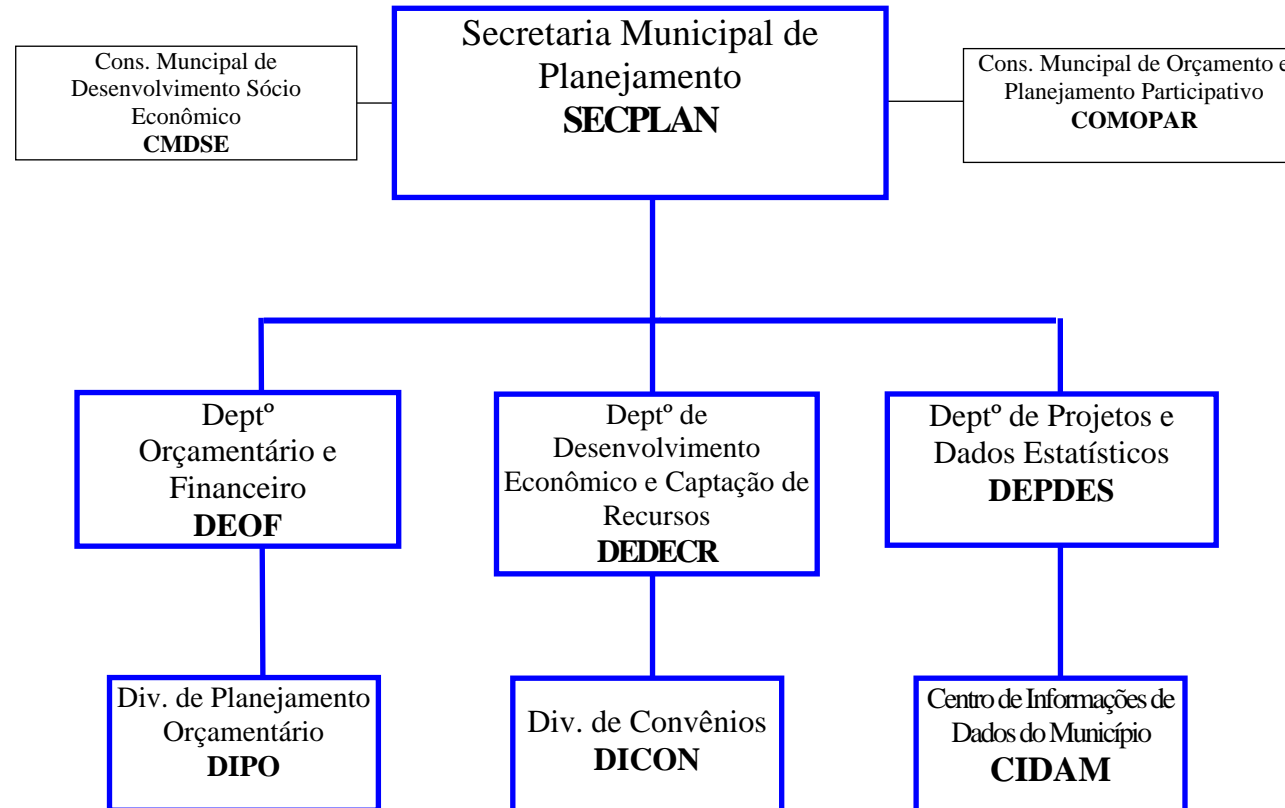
Cons. Muncipal de Desenvolvimento Sócio Econômico
**CMDSE**

Secretaria Municipal de Planejamento
**SECPLAN**

Cons. Muncipal de Orçamento e Planejamento Participativo
**COMOPAR**

Deptº Orçamentário e Financeiro
**DEOF**

Deptº de Desenvolvimento Econômico e Captação de Recursos
**DEDECR**

Deptº de Projetos e Dados Estatísticos
**DEPDES**

Div. de Planejamento Orçamentário
**DIPO**

Div. de Convênios
**DICON**

Centro de Informações de Dados do Município
**CIDAM**